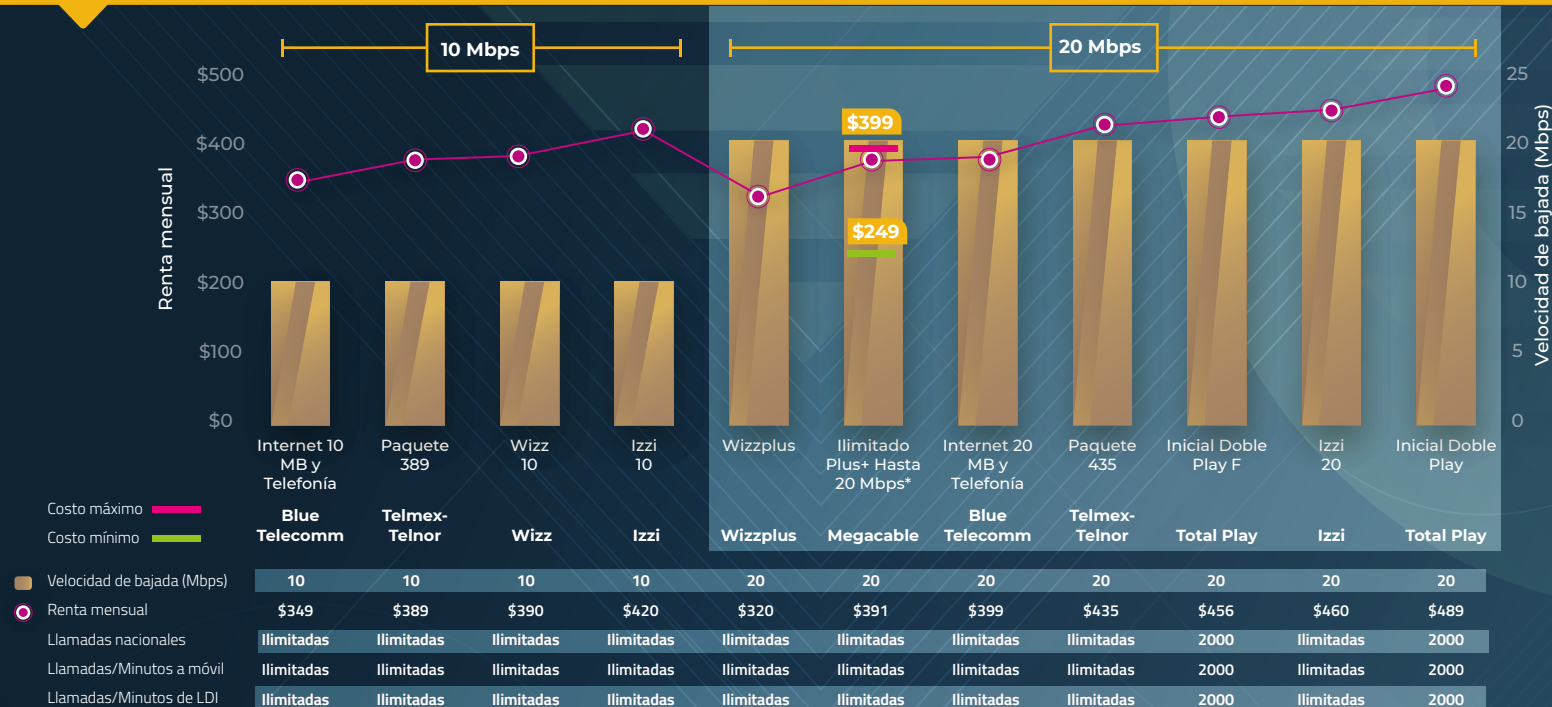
10 Mbps

20 Mbps

$500
$400
$300
$200
$100
$0

Renta mensual

25
20
15
10
5
0

Velocidad de bajada (Mbps)

$399

$249

Internet 10 MB y Telefonía
Paquete 389
Wizz 10
Izzi 10
Wizzplus
Ilimitado Plus+ Hasta 20 Mbps*
Internet 20 MB y Telefonía
Paquete 435
Inicial Doble Play F
Izzi 20
Inicial Doble Play

Costo máximo
Costo mínimo

Blue Telecomm
Telmex-Telnor
Wizz
Izzi
Wizzplus
Megacable
Blue Telecomm
Telmex-Telnor
Total Play
Izzi
Total Play

| | | | | | | | | | | | |
|---|---|---|---|---|---|---|---|---|---|---|---|
| Velocidad de bajada (Mbps) | 10 | 10 | 10 | 10 | 20 | 20 | 20 | 20 | 20 | 20 | 20 |
| Renta mensual | $349 | $389 | $390 | $420 | $320 | $391 | $399 | $435 | $456 | $460 | $489 |
| Llamadas nacionales | Ilimitadas | Ilimitadas | Ilimitadas | Ilimitadas | Ilimitadas | Ilimitadas | Ilimitadas | Ilimitadas | 2000 | Ilimitadas | 2000 |
| Llamadas/Minutos a móvil | Ilimitadas | Ilimitadas | Ilimitadas | Ilimitadas | Ilimitadas | Ilimitadas | Ilimitadas | Ilimitadas | 2000 | Ilimitadas | 2000 |
| Llamadas/Minutos de LDI | Ilimitadas | Ilimitadas | Ilimitadas | Ilimitadas | Ilimitadas | Ilimitadas | Ilimitadas | Ilimitadas | 2000 | Ilimitadas | 2000 |